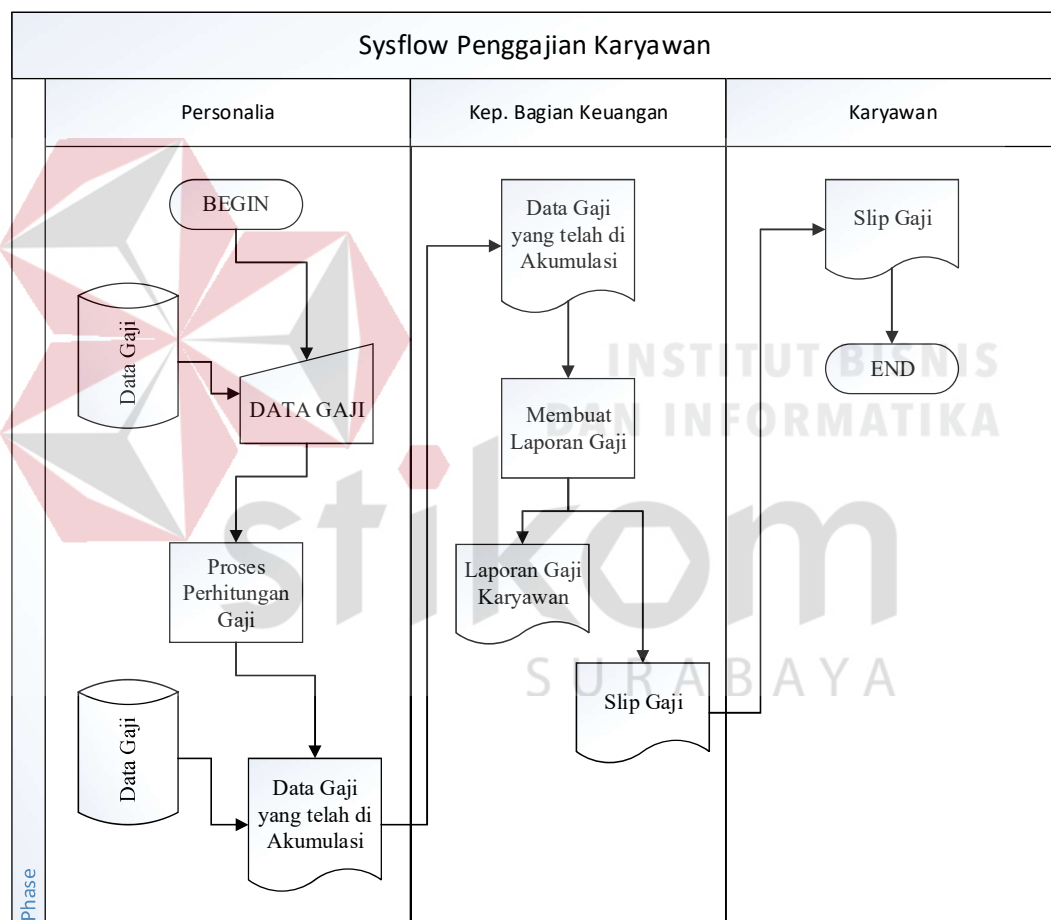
Sysflow Penggajian Karyawan

Personalia

Kep. Bagian Keuangan

Karyawan

BEGIN

Data Gaji

DATA GAJI

Proses Perhitungan Gaji

Data Gaji

Data Gaji yang telah di Akumulasi

Data Gaji yang telah di Akumulasi

Membuat Laporan Gaji

Laporan Gaji Karyawan

Slip Gaji

Slip Gaji

END

Phase

INSTITUT BISNIS DAN INFORMATIKA

stikom

SURABAYA